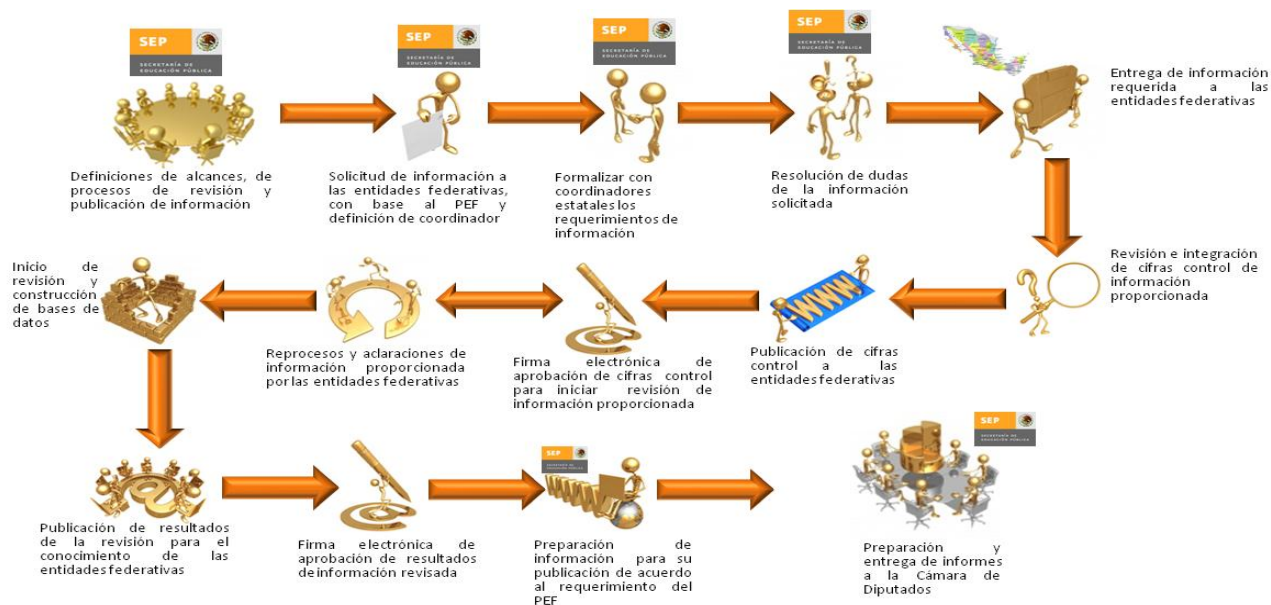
SEP SECRETARÍA DE EDUCACIÓN PÚBLICA

Definiciones de alcances, de procesos de revisión y publicación de información

SEP SECRETARÍA DE EDUCACIÓN PÚBLICA

Solicitud de información a las entidades federativas, con base al PEF y definición de coordinador

SEP SECRETARÍA DE EDUCACIÓN PÚBLICA

Formalizar con coordinadores estatales los requerimientos de información

SEP SECRETARÍA DE EDUCACIÓN PÚBLICA

Resolución de dudas de la información solicitada

Entrega de información requerida a las entidades federativas

Revisión e integración de cifras control de información proporcionada

Publicación de cifras control a las entidades federativas

Firma electrónica de aprobación de cifras control para iniciar revisión de información proporcionada

Reprocesos y aclaraciones de información proporcionada por las entidades federativas

Inicio de revisión y construcción de bases de datos

Publicación de resultados de la revisión para el conocimiento de las entidades federativas

Firma electrónica de aprobación de resultados de información revisada

SEP

Preparación de información para su publicación de acuerdo al requerimiento del PEF

SEP SECRETARÍA DE EDUCACIÓN PÚBLICA

Preparación y entrega de informes a la Cámara de Diputados